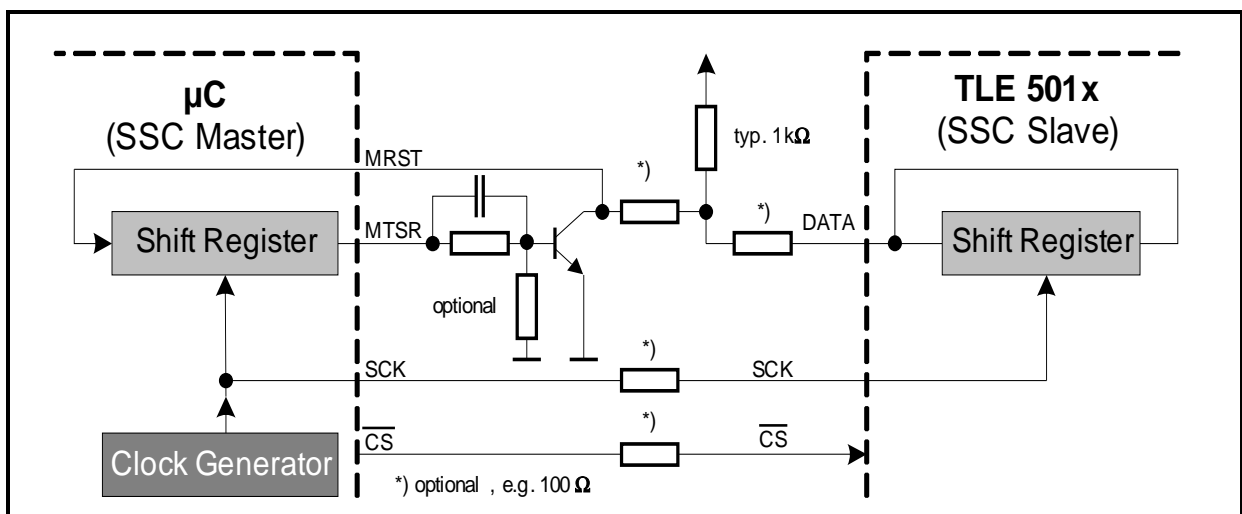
μC
(SSC Master)

TLE 501x
(SSC Slave)

typ. 1k$\Omega$

MRST

*)

MTSR

*)

DATA

Shift Register

Shift Register

optional

SCK

*)

SCK

Clock Generator

$\overline{CS}$

*)

$\overline{CS}$

*) optional , e.g. 100 $\Omega$